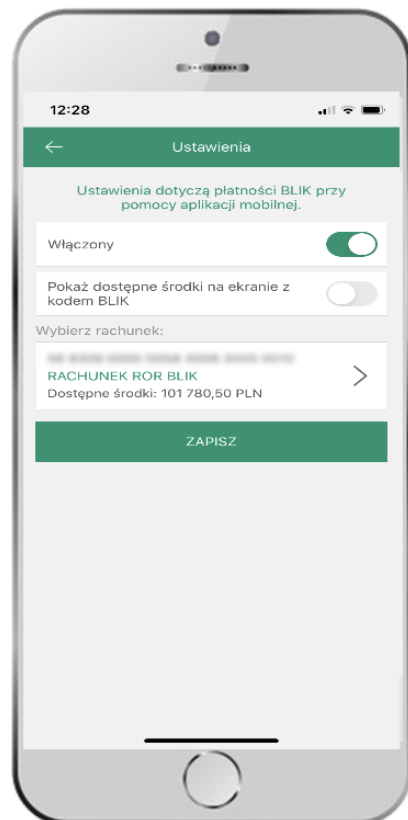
12:28

Ustawienia

Ustawienia dotyczą płatności BLIK przy pomocy aplikacji mobilnej.

Włączony

Pokaż dostępne środki na ekranie z kodem BLIK

Wybierz rachunek:

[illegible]

RACHUNEK ROR BLIK

Dostępne środki: 101 780,50 PLN

ZAPISZ